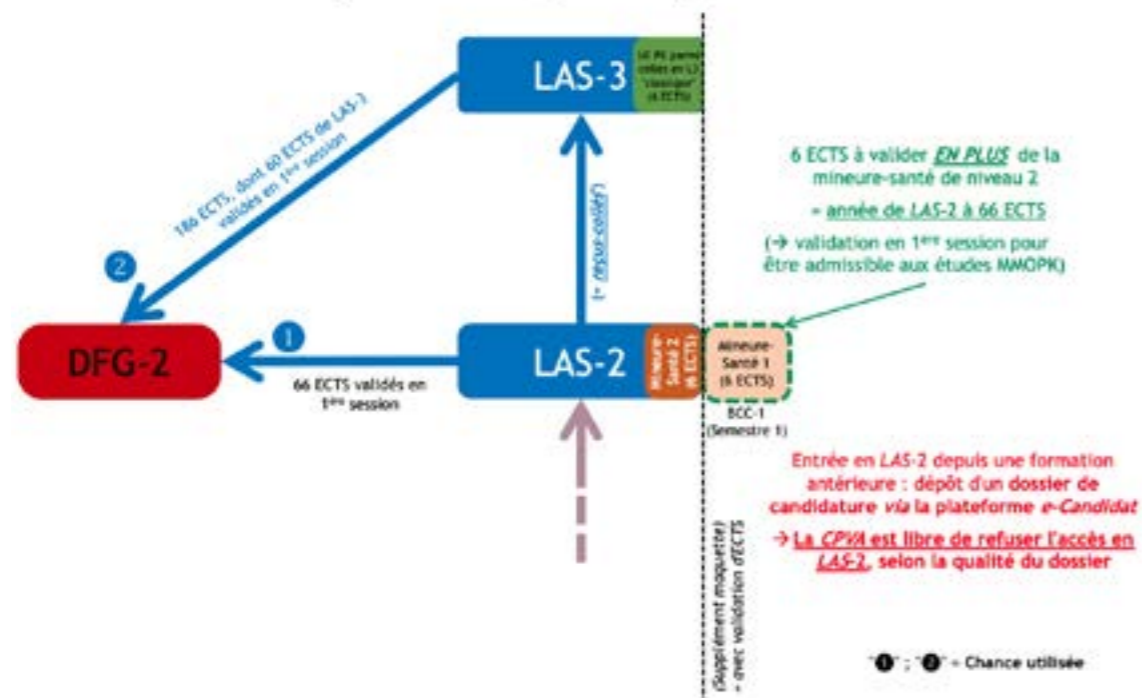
LAS-3

UE PE parmi celles en L3 "classique" (6 ECTS)

186 ECTS, dont 60 ECTS de LAS-3 validés en 1ère session

2

6 ECTS à valider EN PLUS de la mineure-santé de niveau 2

= année de LAS-2 à 66 ECTS

(→ validation en 1ère session pour être admissible aux études MMOPK)

1ᵉ reçus-collés

DFG-2

1

66 ECTS validés en 1ère session

LAS-2

Mineure-Santé 2 (6 ECTS)

Mineure-Santé 1 (6 ECTS)

BCC-1 (Semestre 1)

Entrée en LAS-2 depuis une formation antérieure : dépôt d'un dossier de candidature via la plateforme e-Candidat

→ La CPVA est libre de refuser l'accès en LAS-2, selon la qualité du dossier

(Supplément maquette) = avec validation d'ECTS

"1" ; "2" = Chance utilisée